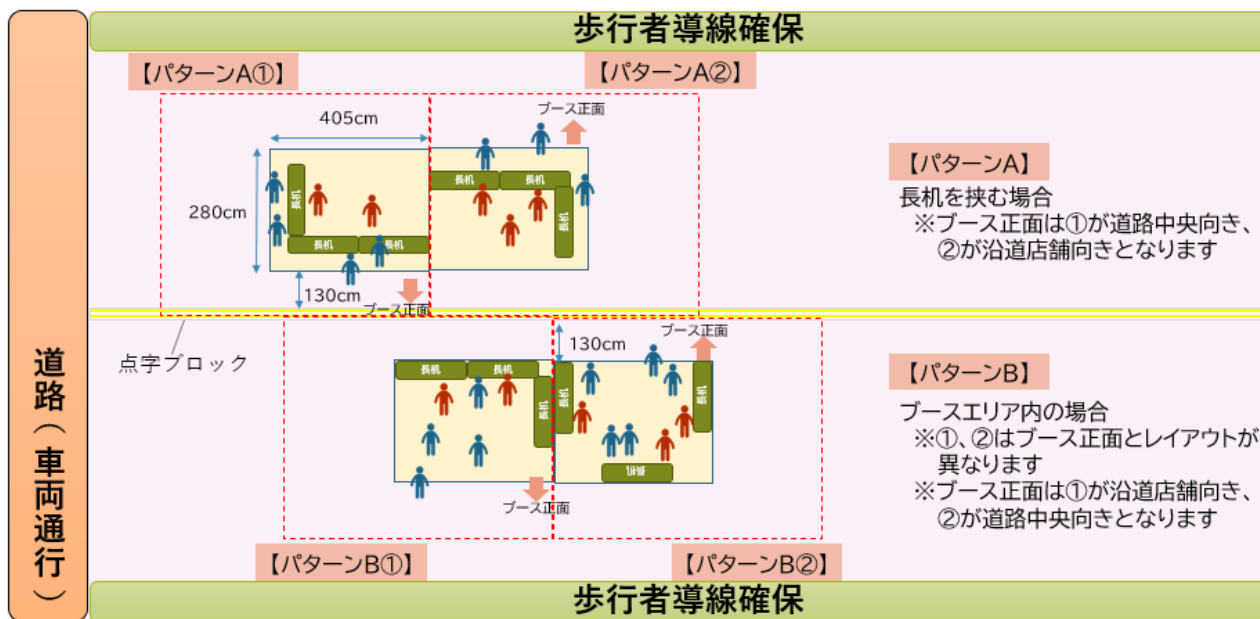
道路（車両通行）

歩行者導線確保

【パターンA①】

【パターンA②】

405cm

280cm

130cm

ブース正面

ブース正面

長机

長机

長机

長机

長机

長机

【パターンA】

長机を挟む場合

※ブース正面は①が道路中央向き、②が沿道店舗向きとなります

点字ブロック

130cm

ブース正面

ブース正面

長机

長机

長机

長机

長机

長机

【パターンB】

ブースエリア内の場合

※①、②はブース正面とレイアウトが異なります

※ブース正面は①が沿道店舗向き、②が道路中央向きとなります

【パターンB①】

【パターンB②】

歩行者導線確保